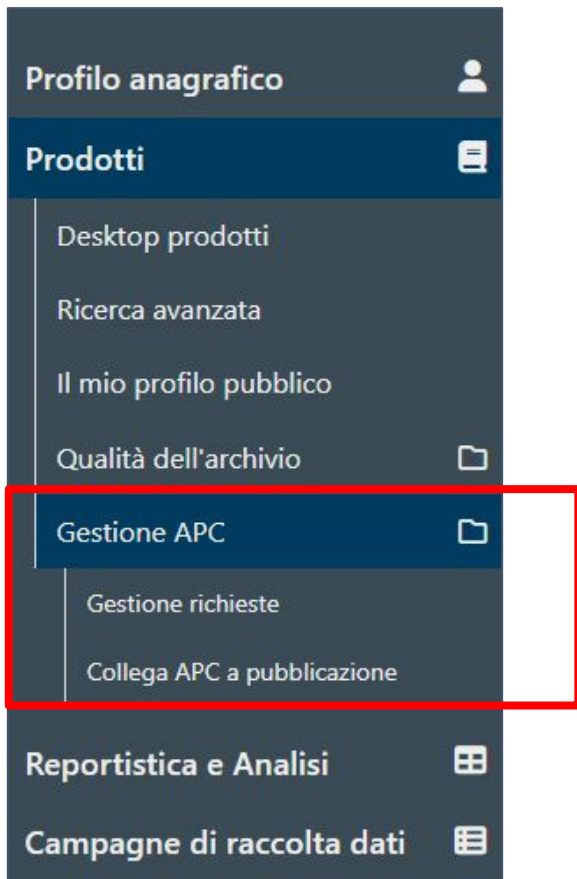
Profilo anagrafico

Prodotti

Desktop prodotti

Ricerca avanzata

Il mio profilo pubblico

Qualità dell'archivio

Gestione APC

Gestione richieste

Collega APC a pubblicazione

Reportistica e Analisi

Campagne di raccolta dati